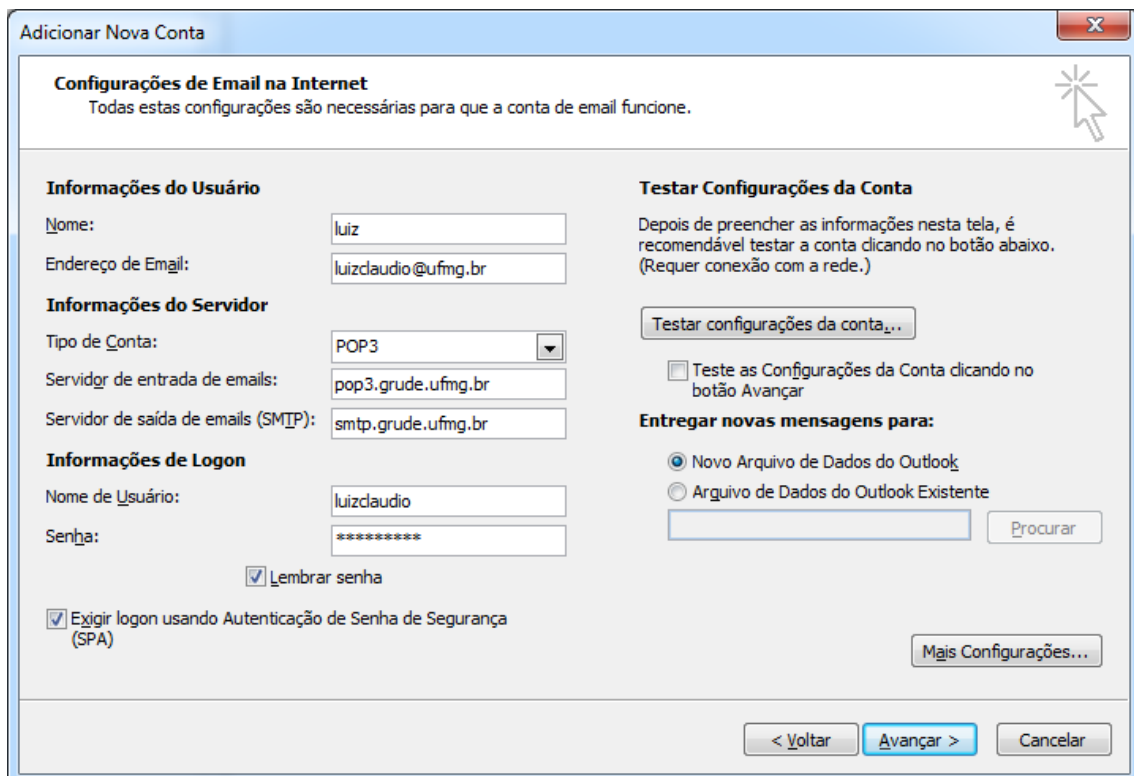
Adicionar Nova Conta

**Configurações de Email na Internet**
Todas estas configurações são necessárias para que a conta de email funcione.

**Informações do Usuário**

Nome: luiz

Endereço de Email: luizclaudio@ufmg.br

**Informações do Servidor**

Tipo de Conta: POP3

Servidor de entrada de emails: pop3.grude.ufmg.br

Servidor de saída de emails (SMTP): smtp.grude.ufmg.br

**Informações de Logon**

Nome de Usuário: luizclaudio

Senha: *********

Lembrar senha

Exigir logon usando Autenticação de Senha de Segurança (SPA)

**Testar Configurações da Conta**

Depois de preencher as informações nesta tela, é recomendável testar a conta clicando no botão abaixo. (Requer conexão com a rede.)

Testar configurações da conta...

Teste as Configurações da Conta clicando no botão Avançar

**Entregar novas mensagens para:**

Novo Arquivo de Dados do Outlook

Arquivo de Dados do Outlook Existente

Procurar

Mais Configurações...

< Voltar

Avançar >

Cancelar